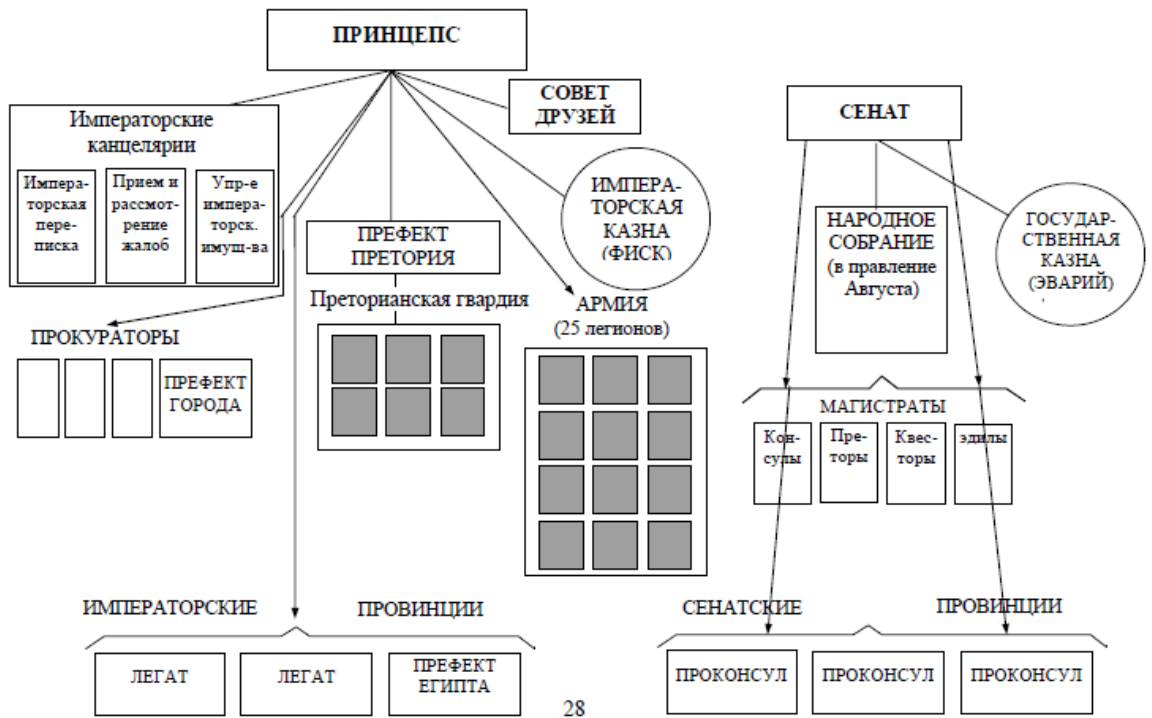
ПРИНЦЕПС

СОВЕТ ДРУЗЕЙ

СЕНАТ

Императорские канцелярии

Императорская переписка

Прием и рассмотрение жалоб

Упр-е императорск. имущ-ва

ИМПЕРАТОРСКАЯ КАЗНА (ФИСК)

ПРЕФЕКТ ПРЕТОРИЯ

Преторианская гвардия

НАРОДНОЕ СОБРАНИЕ (в правление Августа)

ГОСУДАРСТВЕННАЯ КАЗНА (ЭВАРИЙ)

ПРОКУРАТОРЫ

ПРЕФЕКТ ГОРОДА

АРМИЯ (25 легионов)

МАГИСТРАТЫ

Консулы

Преторы

Квесторы

эдилы

ИМПЕРАТОРСКИЕ ПРОВИНЦИИ

ЛЕГАТ

ЛЕГАТ

ПРЕФЕКТ ЕГИПТА

СЕНАТСКИЕ ПРОВИНЦИИ

ПРОКОНСУЛ

ПРОКОНСУЛ

ПРОКОНСУЛ

28